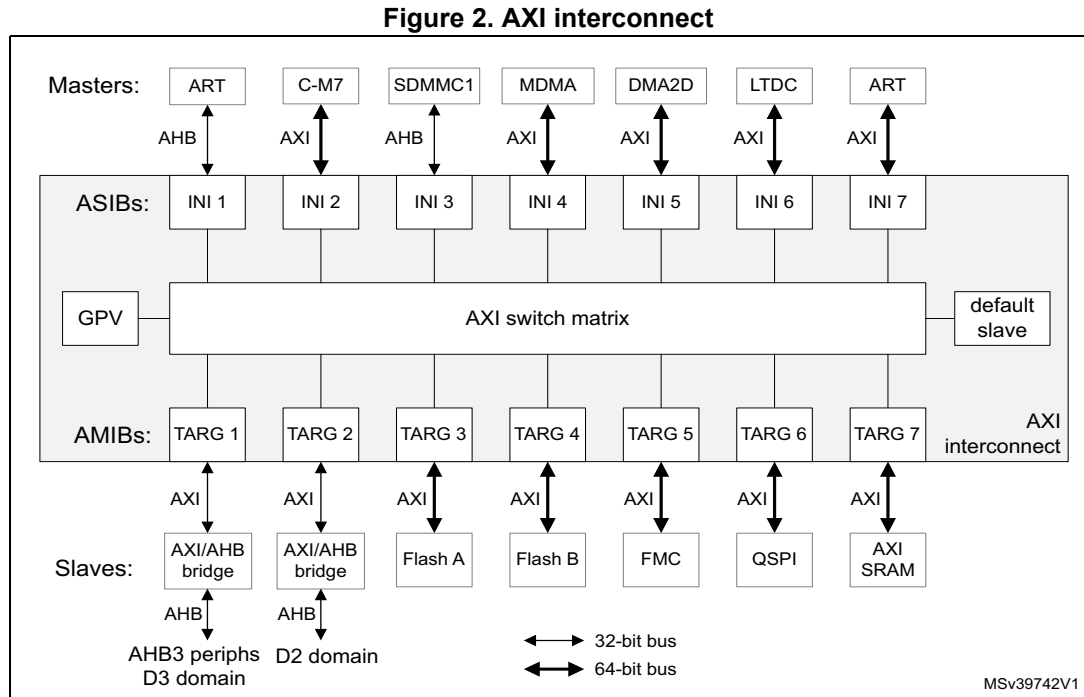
Figure 2. AXI interconnect

Masters: ART C-M7 SDMMC1 MDMA DMA2D LTDC ART

AHB AXI AHB AXI AXI AXI AXI

ASIBs: INI 1 INI 2 INI 3 INI 4 INI 5 INI 6 INI 7

GPV

AXI switch matrix

default slave

AMIBs: TARG 1 TARG 2 TARG 3 TARG 4 TARG 5 TARG 6 TARG 7

AXI interconnect

AXI AXI AXI AXI AXI AXI AXI

Slaves: AXI/AHB bridge AXI/AHB bridge Flash A Flash B FMC QSPI AXI SRAM

AHB AHB

AHB3 periphs D3 domain

D2 domain

32-bit bus

64-bit bus

MSv39742V1